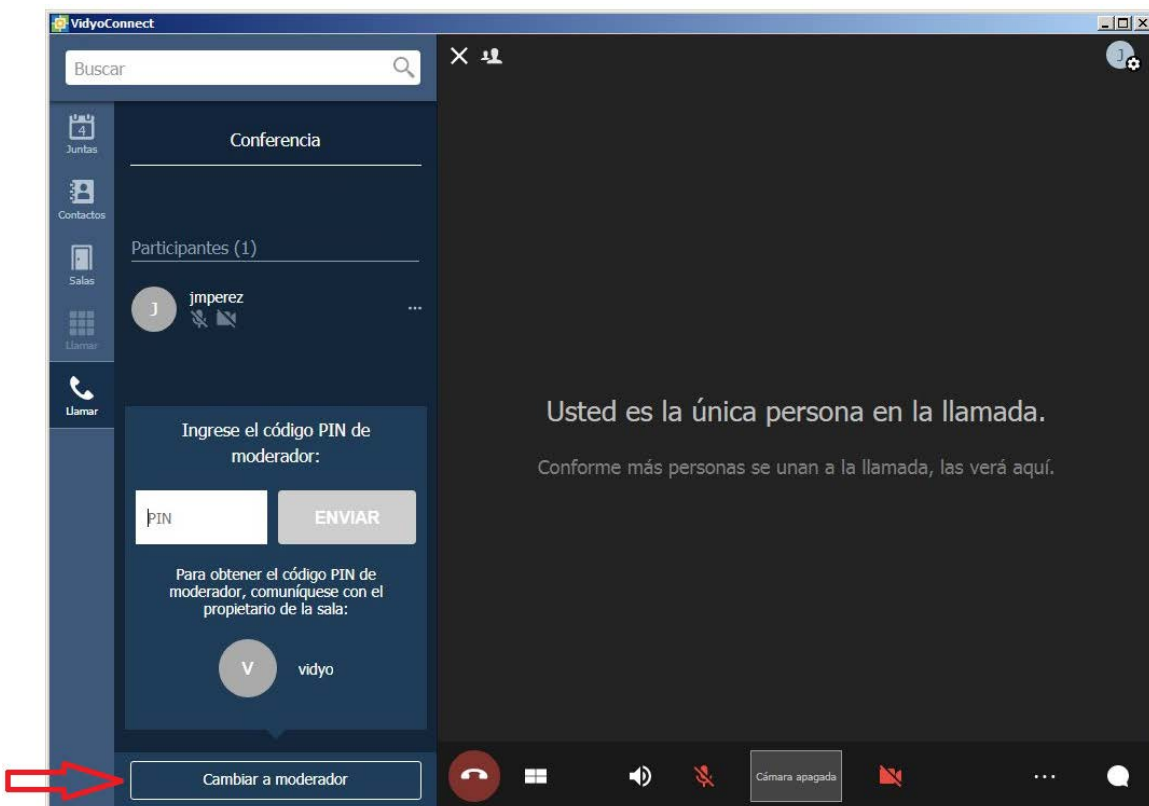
VidyoConnect

Buscar

4
Juntas

Contactos

Salas

Llamar

Llamar

Conferencia

Participantes (1)

J
jmperez

...

Ingrese el código PIN de moderador:

PIN

ENVIAR

Para obtener el código PIN de moderador, comuníquese con el propietario de la sala:

V
vidyo

Cambiar a moderador

J

Usted es la única persona en la llamada.

Conforme más personas se unan a la llamada, las verá aquí.

Cámara apagada

...